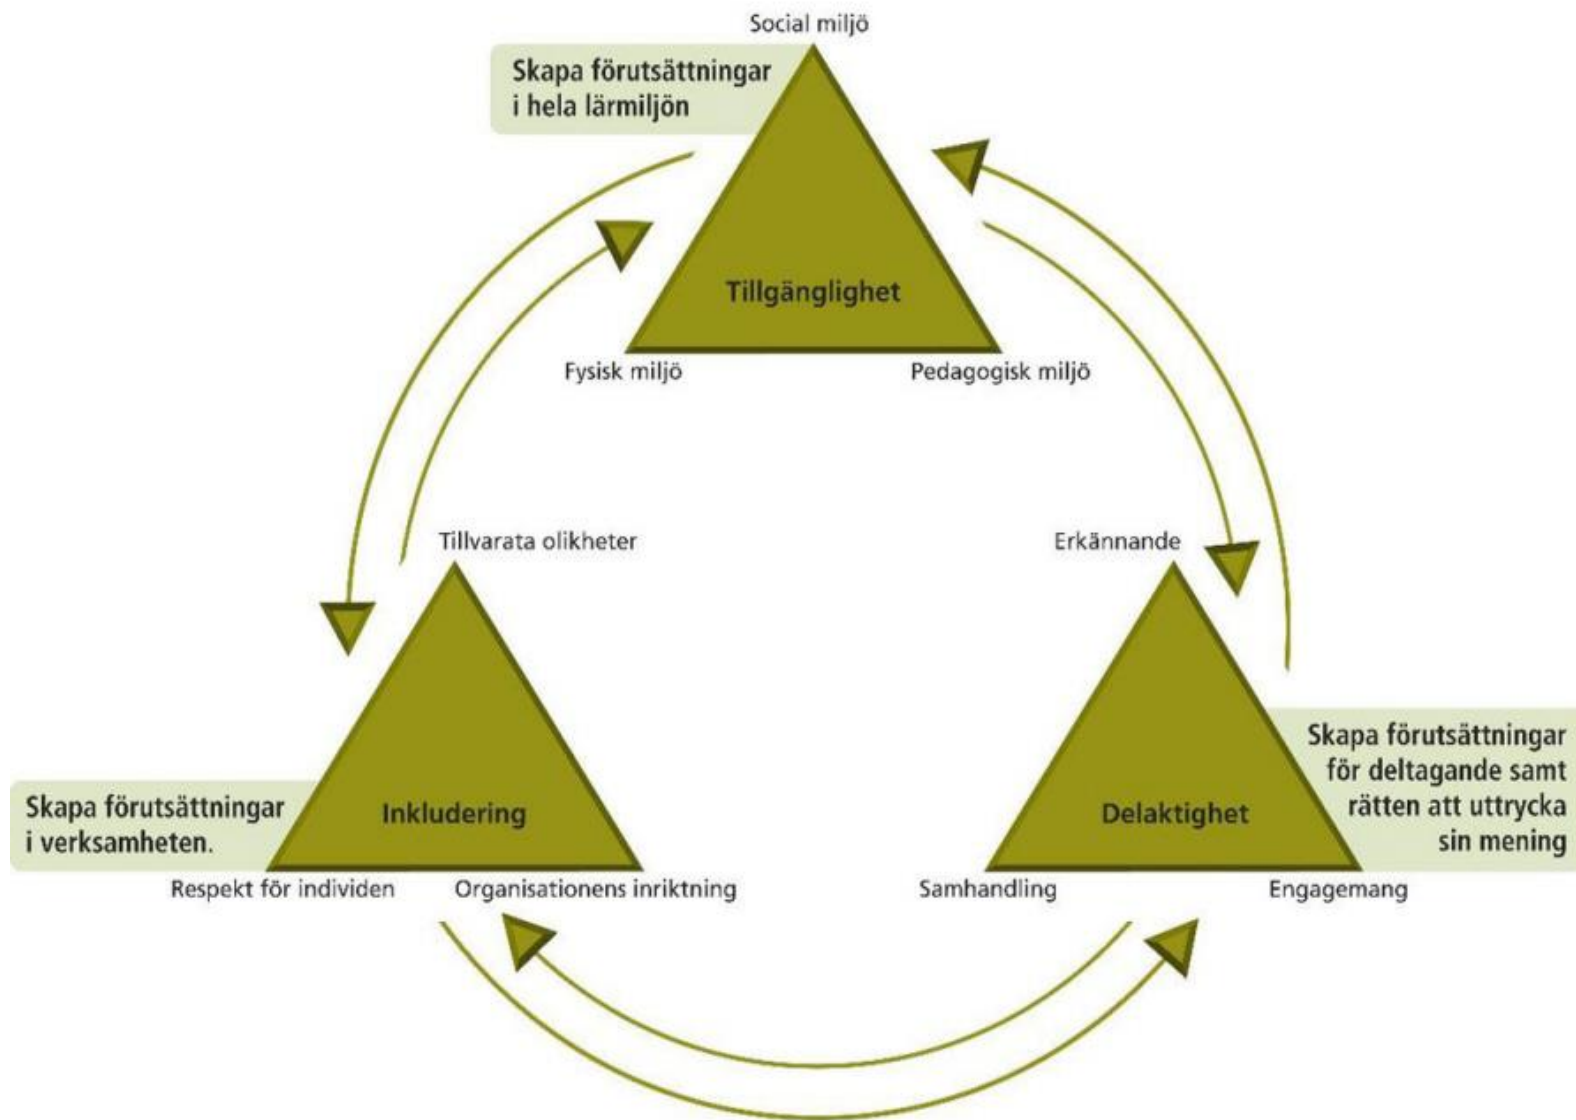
Social miljö

Skapa förutsättningar i hela lärmiljön

Tillgänglighet

Fysisk miljö

Pedagogisk miljö

Tillvarata olikheter

Erkännande

Skapa förutsättningar för deltagande samt rätten att uttrycka sin mening

Skapa förutsättningar i verksamheten.

Inkludering

Delaktighet

Respekt för individen

Organisationens inriktning

Samhandling

Engagemang